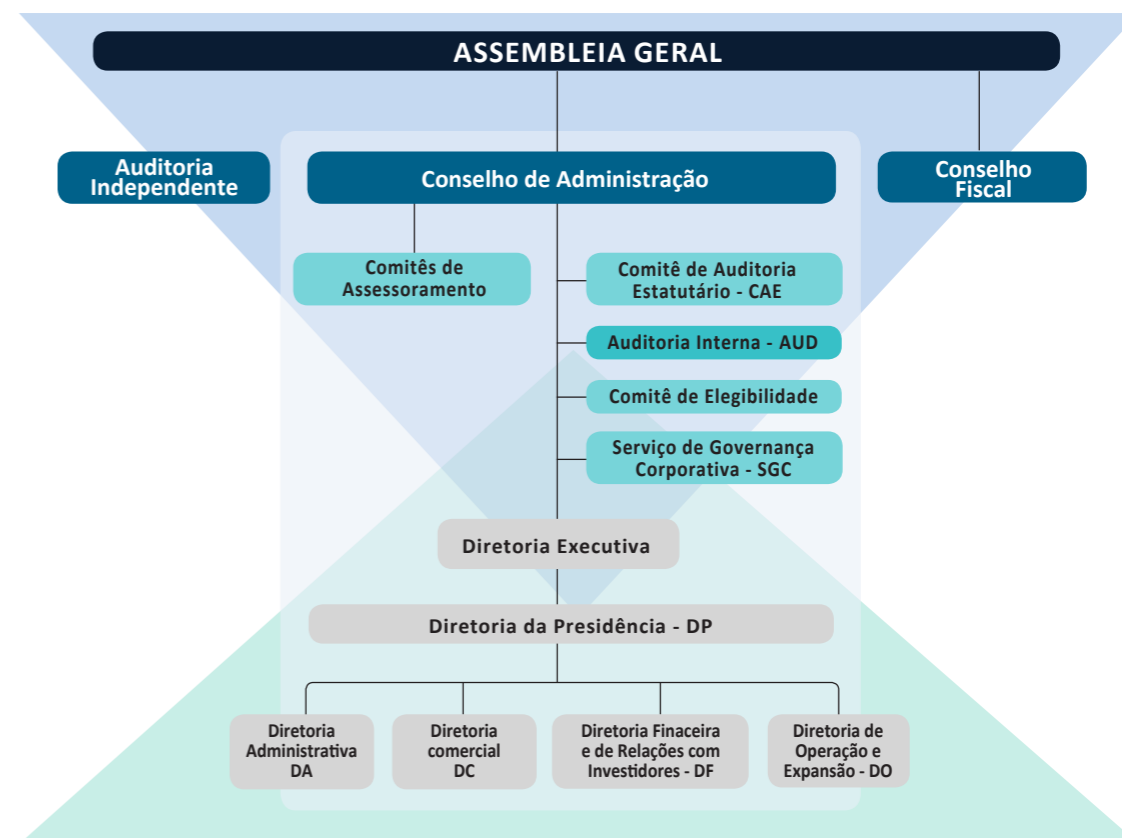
ASSEMBLEIA GERAL

Auditoria Independente

Conselho de Administração

Conselho Fiscal

Comitês de Assessoramento

Comitê de Auditoria Estatutário - CAE

Auditoria Interna - AUD

Comitê de Elegibilidade

Serviço de Governança Corporativa - SGC

Diretoria Executiva

Diretoria da Presidência - DP

Diretoria Administrativa DA

Diretoria comercial DC

Diretoria Finaceira e de Relações com Investidores - DF

Diretoria de Operação e Expansão - DO